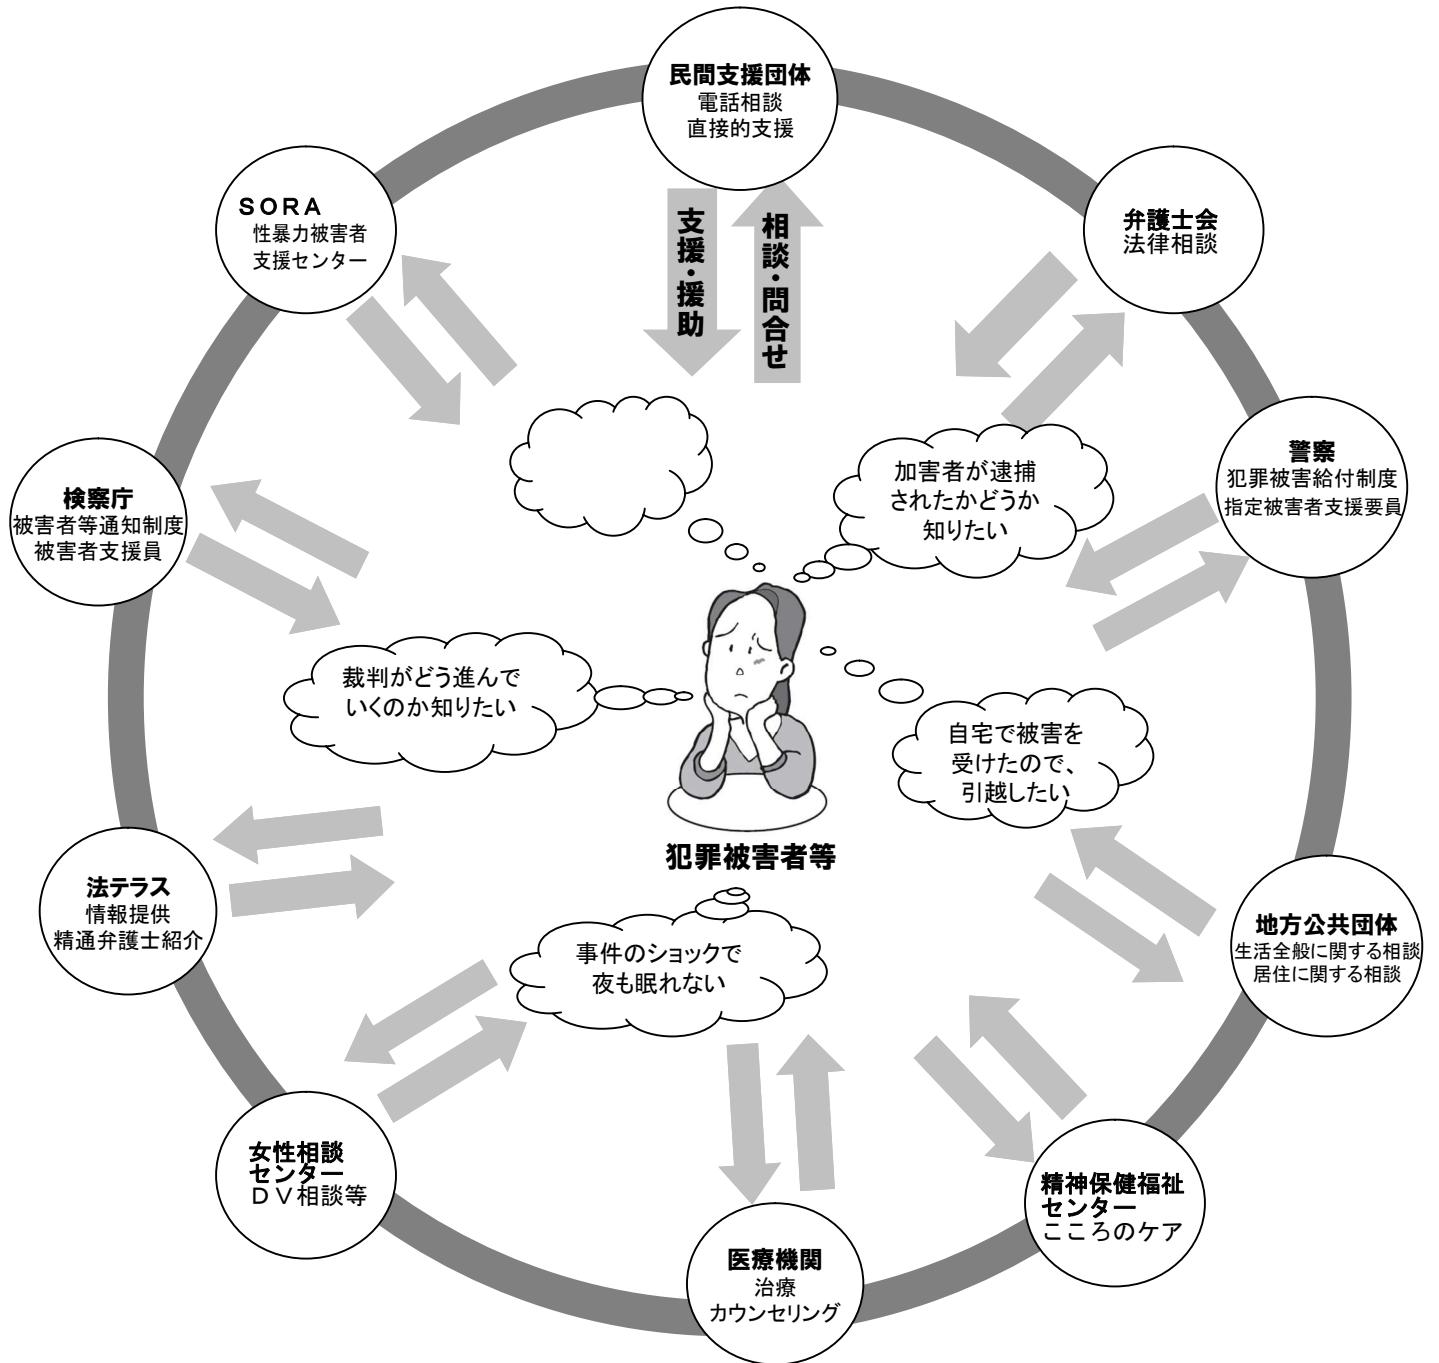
民間支援団体
電話相談
直接的支援

支援・援助

相談・問合せ

SORA
性暴力被害者
支援センター

弁護士会
法律相談

警察
犯罪被害給付制度
指定被害者支援要員

検察庁
被害者等通知制度
被害者支援員

加害者が逮捕されたかどうか知りたい

裁判がどう進んでいくのか知りたい

自宅で被害を受けたので、引越したい

犯罪被害者等

法テラス
情報提供
精通弁護士紹介

事件のショックで夜も眠れない

地方公共団体
生活全般に関する相談
居住に関する相談

女性相談センター
ＤＶ相談等

精神保健福祉センター
こころのケア

医療機関
治療
カウンセリング